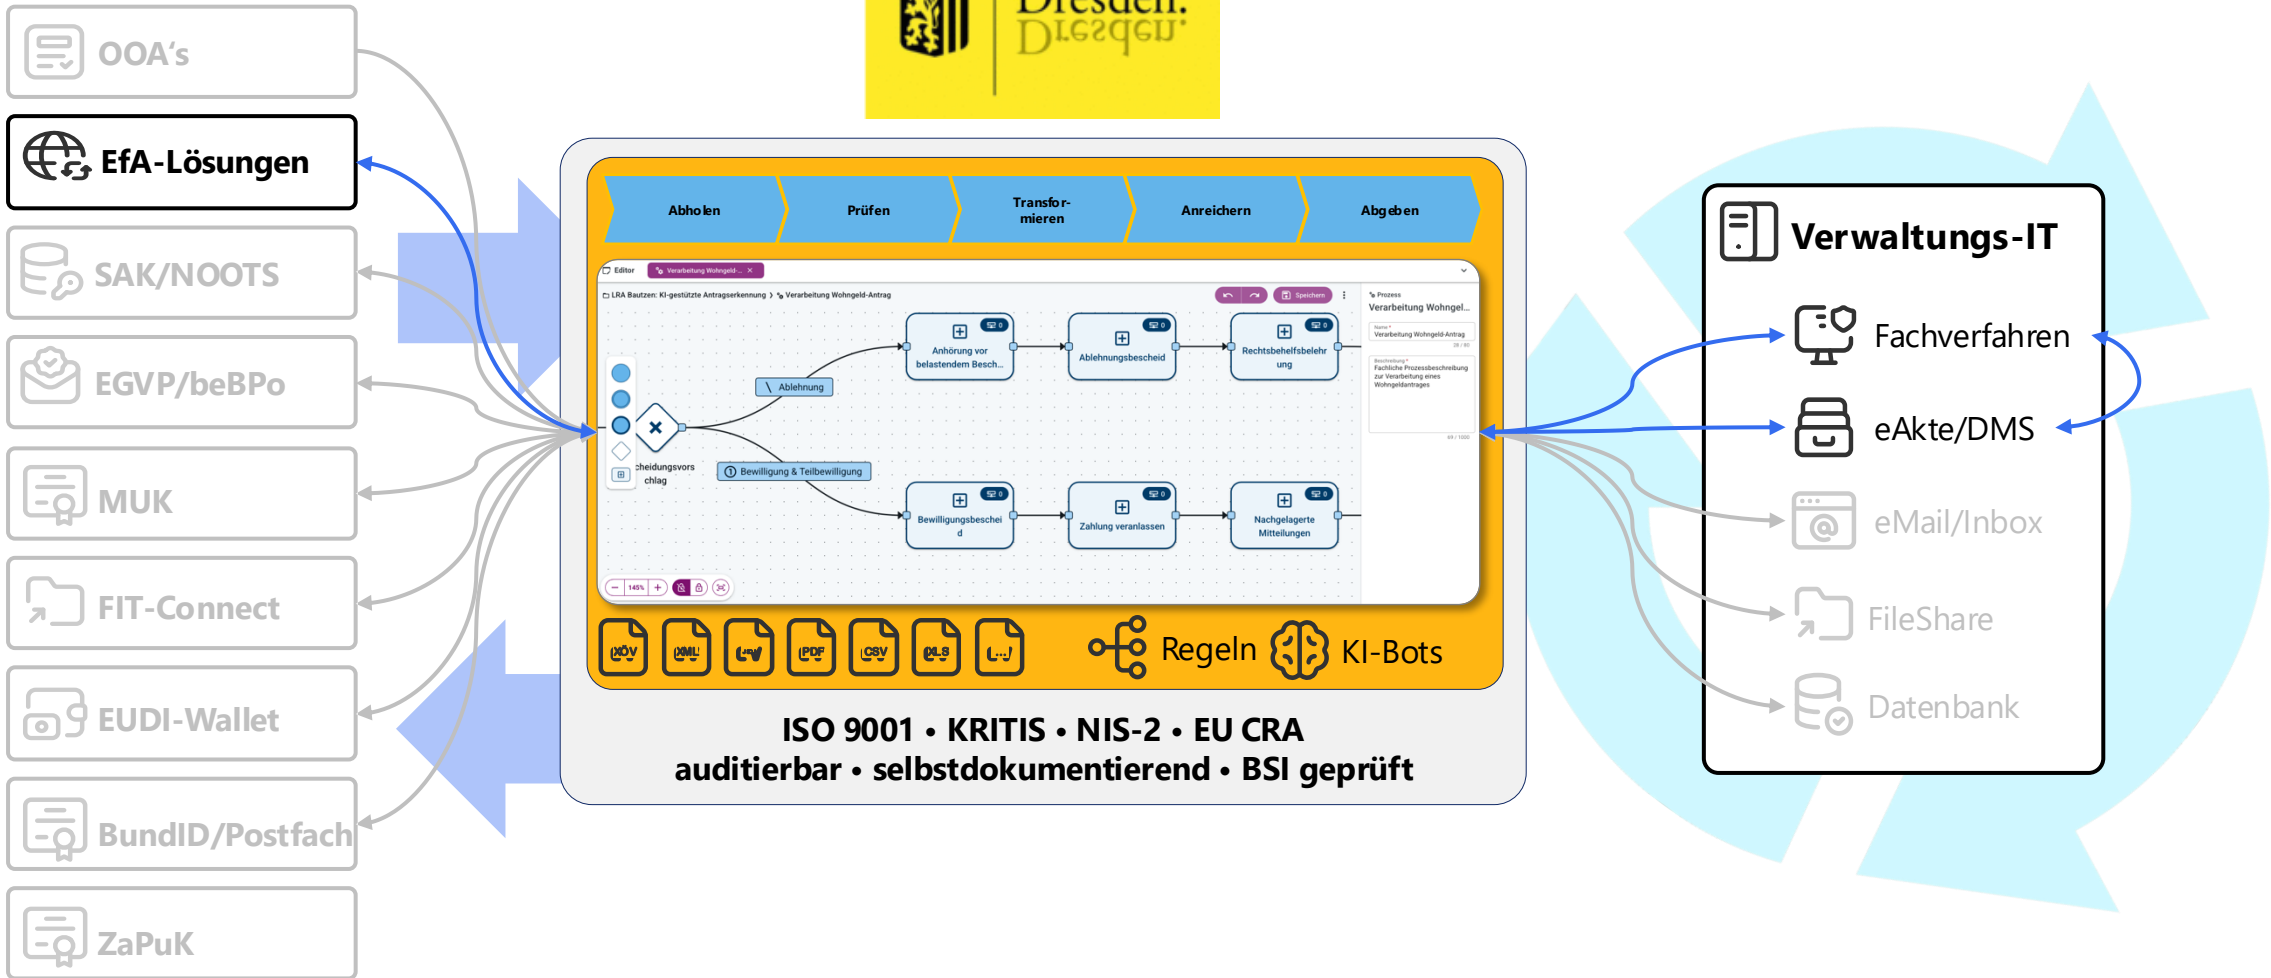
OOA's
EfA-Lösungen
SAK/NOOTS
EGVP/beBPo
MUK
FIT-Connect
EUDI-Wallet
BundID/Postfach
ZaPuK

Dresden.
Dresden.

Abholen
Prüfen
Transformieren
Anreichern
Abgeben

Editor
Verarbeitung Wohngeld-...
LRA Bautzen: KI-gestützte Antragserkennung > Verarbeitung Wohngeld-Antrag
Speichern
Prozess
Verarbeitung Wohngel...
Name
Verarbeitung Wohngeld-Antrag
Beschreibung
Fachliche Prozessbeschreibung zur Verarbeitung eines Wohngeldantrages
Anhörung vor belastendem Besch...
Ablehnungsbescheid
Rechtsbehelfsbelehrung
Ablehnung
cheidungsvorschlag
Bewilligung & Teilbewilligung
Bewilligungsbescheid
Zahlung veranlassen
Nachgelagerte Mitteilungen
145%

XÖV
XML
PDF
CSV
XLS
Regeln
KI-Bots

ISO 9001 • KRITIS • NIS-2 • EU CRA
auditierbar • selbstdokumentierend • BSI geprüft

Verwaltungs-IT
Fachverfahren
eAkte/DMS
eMail/Inbox
FileShare
Datenbank